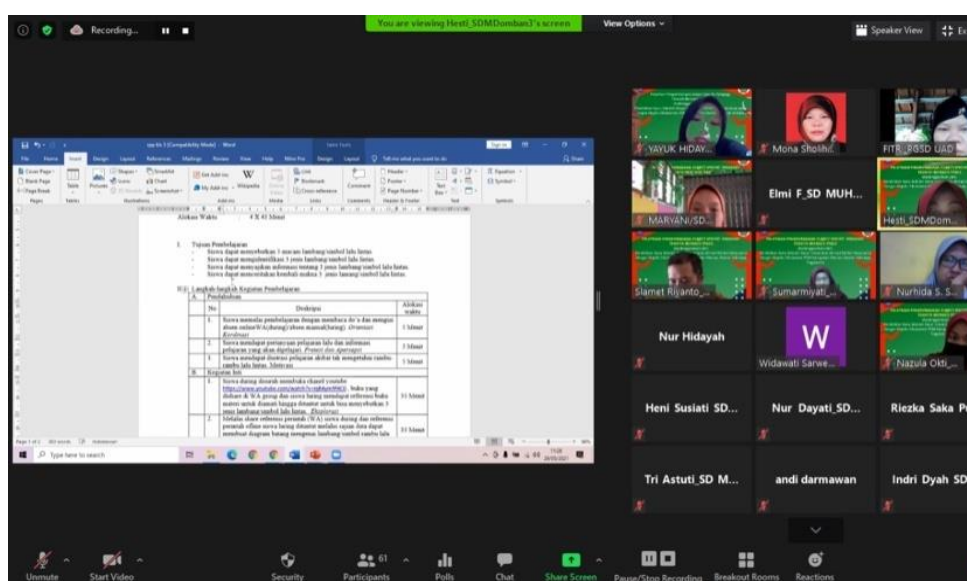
Recording...

You are viewing Hesti_SDMDomban3's screen

View Options

Speaker View

Alokasi Waktu : 4 X 45 Menit

I. Tujuan Pembelajaran

Siswa dapat menyebutkan 3 macam lambang/simbol lalu lintas

Siswa dapat mengidentifikasi 3 jenis lambang/simbol lalu lintas

Siswa dapat menyajikan informasi tentang 3 jenis lambang/simbol lalu lintas

Siswa dapat menunjukkan kembali makna 3 jenis lambang/simbol lalu lintas

II. Langkah-langkah Kegiatan Pembelajaran

| A. | Pendahuluan | | |
|---|---|---|---|
| No | | Deskripsi | Alokasi waktu |
| 1. | | Siswa memulai pembelajaran dengan membaca do'a dan mengisi absen online/WA(daring)/absen manual(luring). Orientasi Kesiapan | 1 Menit |
| 2. | | Siswa mendapat pertanyaan pelajaran lalu dan informasi pelajaran yang akan dipelajari. Prasati dan Apersepsi | 3 Menit |
| 3. | | Siswa mendapat motivasi pelajaran akibat tak mengetahui rambu-rambu lalu lintas. Motivasi | 1 Menit |
| B. | Kegiatan Inti | | |
| 1. | | Siswa daring disuruh membuka chanel youtube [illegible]. Sedangkan video yang disharing & WA group dan siswa luring mendapat referensi buku materi untuk diamati hingga ditanyai untuk bisa menyebutkan 3 jenis lambang/simbol lalu lintas. Eksplorasi | 35 Menit |
| 2. | | Melalui share referensi petunjuk (WA) siswa daring dan referensi petunjuk offline siswa luring ditanyai melalui sajian data dapat membuat diagram batang mengenai lambang/simbol rambu lalu | 35 Menit |

Type here to search

YAYUK HIDAY...

Mona Sholih...

FITR_PGSD UAD

MARYANI/SD...

Elmi F_SD MUH...

Hesti_SDMDom...

Slamet Riyanto_...

Sumarmiyati_...

Nurhida S. S...

Nur Hidayah

Widawati Sarwe...

Nazula Okti_...

Heni Susiati SD...

Nur Dayati_SD...

Riezka Saka P

Tri Astuti_SD M...

andi darmawan

Indri Dyah SD

Unmute

Start Video

Security

61

Participants

Polls

Chat

Share Screen

Pause/Stop Recording

Breakout Rooms

Reactions